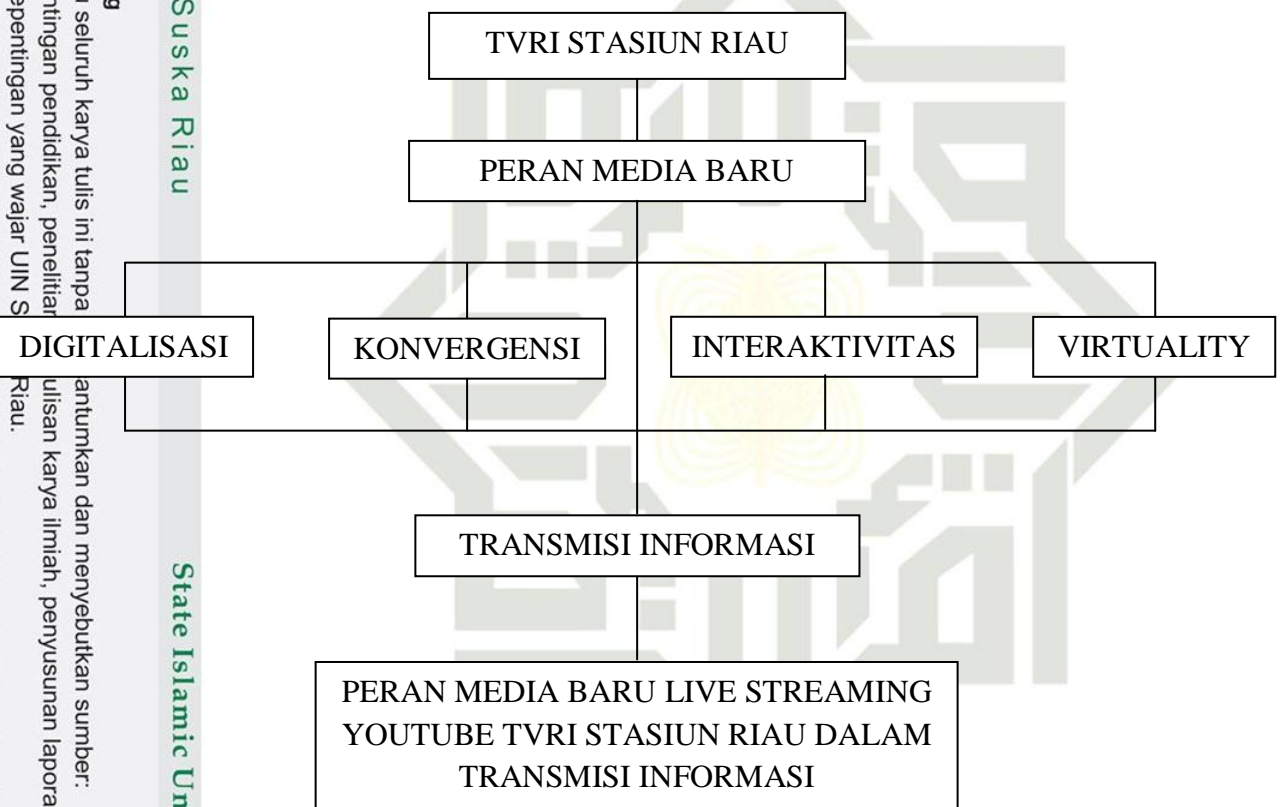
TVRI STASIUN RIAU

PERAN MEDIA BARU

DIGITALISASI

KONVERGENSI

INTERAKTIVITAS

VIRTUALITY

TRANSMISI INFORMASI

PERAN MEDIA BARU LIVE STREAMING YOUTUBE TVRI STASIUN RIAU DALAM TRANSMISI INFORMASI

Suska Riau

State Islamic Un

g
seluruh karya tulis ini tanpa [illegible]antumkan dan menyebutkan sumber:
ntingan pendidikan, penelitian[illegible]ulisan karya ilmiah, penyusunan lapora
epentingan yang wajar UIN S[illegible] Riau.